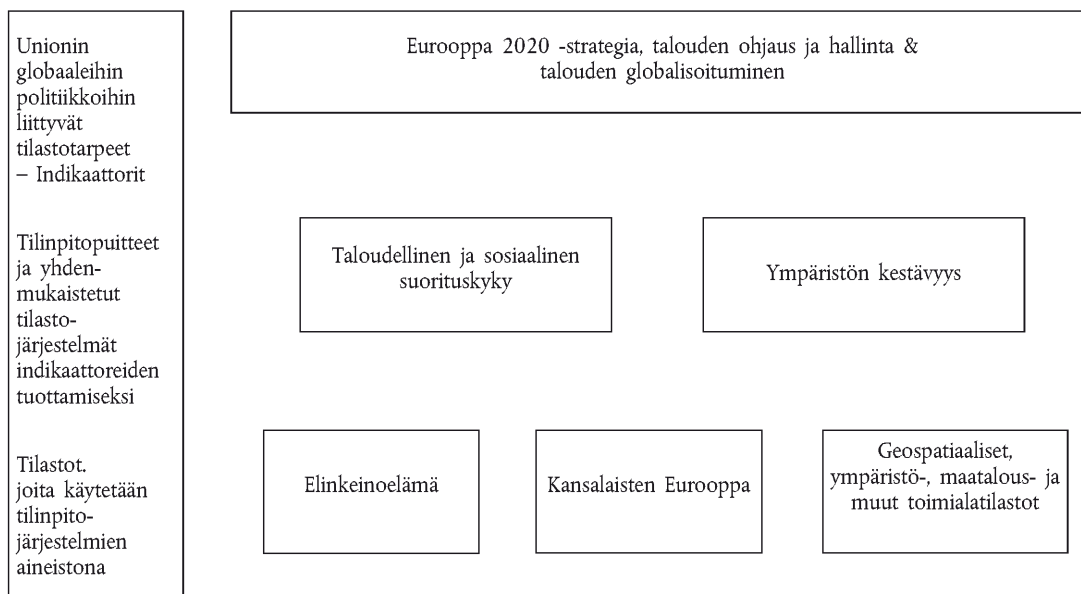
Unionin globaaleihin politiikkoihin liittyvät tilastotarpeet – Indikaattorit

Tilinpitopuitteet ja yhdenmukaistetut tilastojärjestelmät indikaattoreiden tuottamiseksi

Tilastot. joita käytetään tilinpitojärjestelmien aineistona

Eurooppa 2020 -strategia, talouden ohjaus ja hallinta & talouden globalisoituminen

Taloudellinen ja sosiaalinen suorituskyky

Ympäristön kestävyys

Elinkeinoelämä

Kansalaisten Eurooppa

Geospatiaaliset, ympäristö-, maatalous- ja muut toimialatilastot